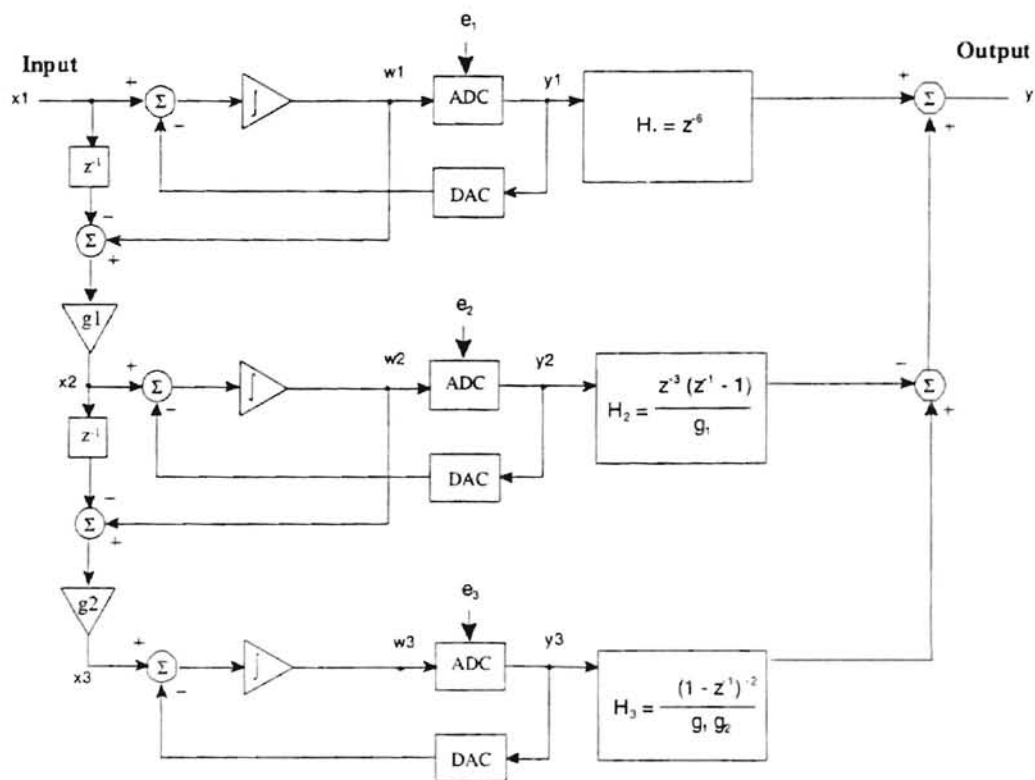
Input

Output

$e_1$

x1

+

$\Sigma$

-

$\int$

w1

ADC

y1

$H. = z^{-6}$

+

$\Sigma$

+

y

$z^{-1}$

DAC

-

$\Sigma$

+

g1

$e_2$

x2

+

$\Sigma$

-

$\int$

w2

ADC

y2

$H_2 = \frac{z^{-3} (z^{-1} - 1)}{g_1}$

-

$\Sigma$

+

$z^{-1}$

DAC

-

$\Sigma$

+

g2

$e_3$

x3

+

$\Sigma$

-

$\int$

w3

ADC

y3

$H_3 = \frac{(1 - z^{-1})^{-2}}{g_1 g_2}$

DAC